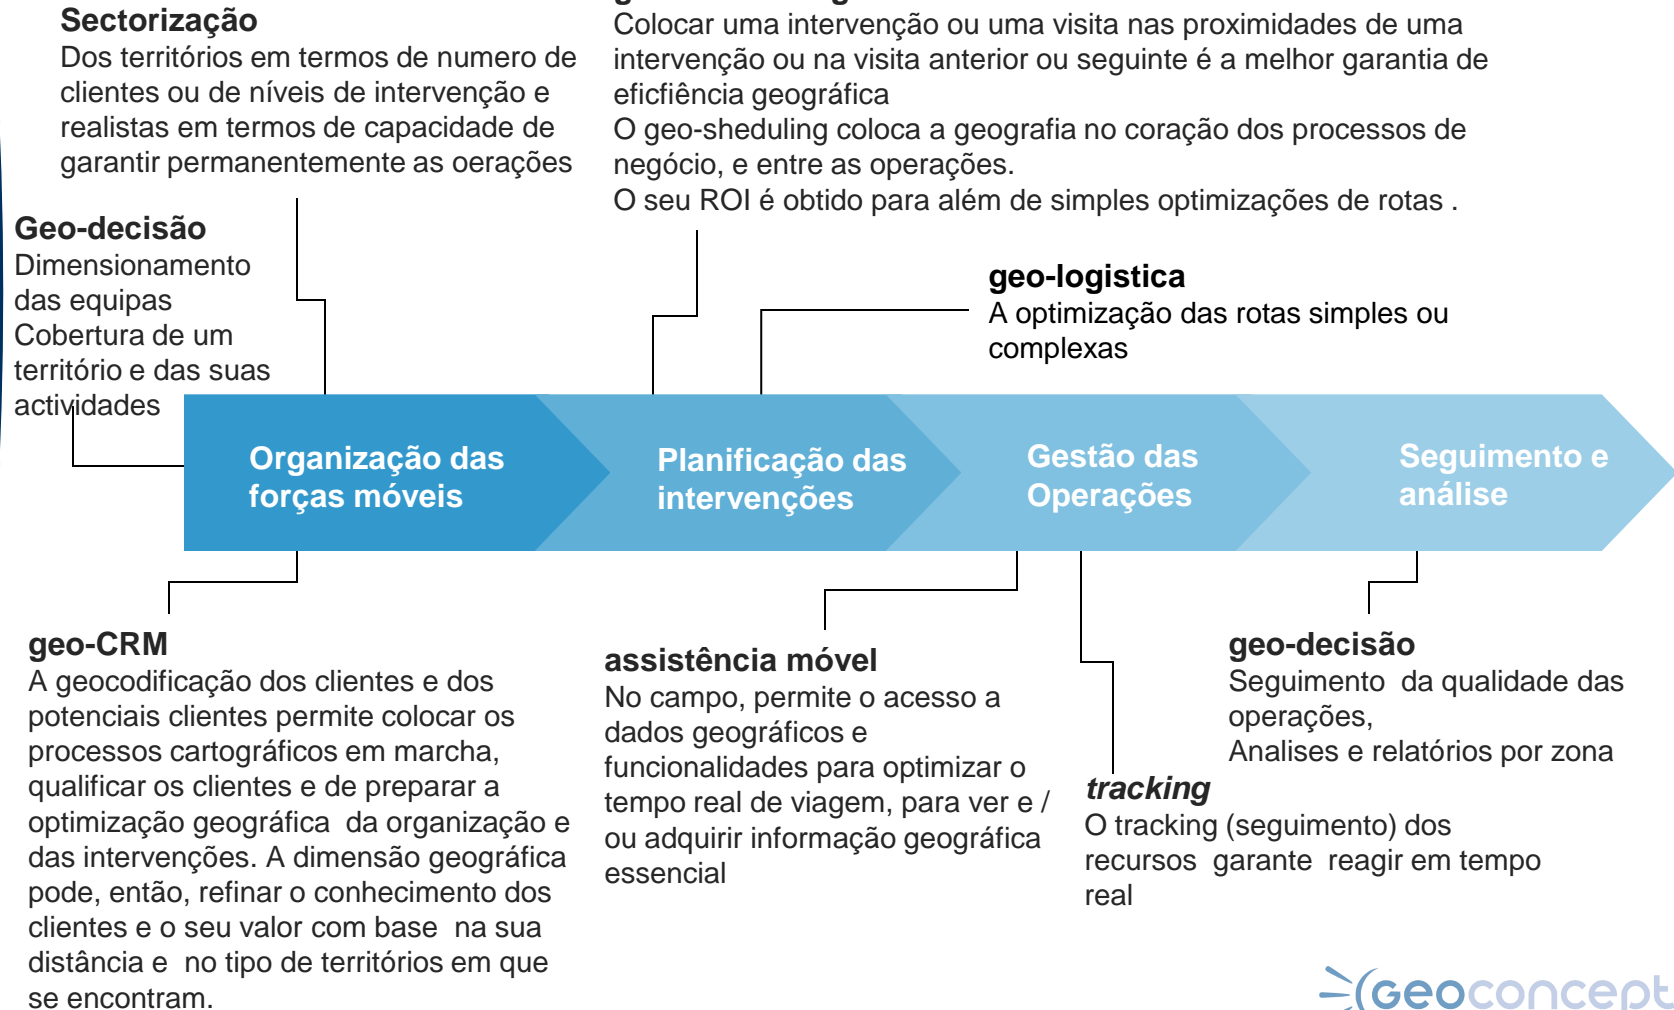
Sectorização
Dos territórios em termos de numero de clientes ou de níveis de intervenção e realistas em termos de capacidade de garantir permanentemente as oerações

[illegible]
Colocar uma intervenção ou uma visita nas proximidades de uma intervenção ou na visita anterior ou seguinte é a melhor garantia de eficfiência geográfica
O geo-sheduling coloca a geografia no coração dos processos de negócio, e entre as operações.
O seu ROI é obtido para além de simples optimizações de rotas .

Geo-decisão
Dimensionamento das equipas
Cobertura de um território e das suas actividades

geo-logistica
A optimização das rotas simples ou complexas

Organização das forças móveis

Planificação das intervenções

Gestão das Operações

Seguimento e análise

geo-CRM
A geocodificação dos clientes e dos potenciais clientes permite colocar os processos cartográficos em marcha, qualificar os clientes e de preparar a optimização geográfica da organização e das intervenções. A dimensão geográfica pode, então, refinar o conhecimento dos clientes e o seu valor com base na sua distância e no tipo de territórios em que se encontram.

assistência móvel
No campo, permite o acesso a dados geográficos e funcionalidades para optimizar o tempo real de viagem, para ver e / ou adquirir informação geográfica essencial

geo-decisão
Seguimento da qualidade das operações,
Analises e relatórios por zona

tracking
O tracking (seguimento) dos recursos garante reagir em tempo real

Geoconcept